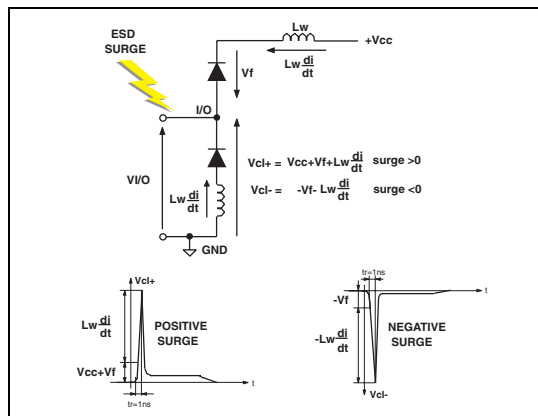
ESD SURGE

Lw

+Vcc

$Lw\frac{di}{dt}$

Vf

I/O

VI/O

$Lw\frac{di}{dt}$

GND

Vcl+ = Vcc+Vf+$Lw\frac{di}{dt}$ surge >0

Vcl- = -Vf- $Lw\frac{di}{dt}$ surge <0

Vcl+

$Lw\frac{di}{dt}$

POSITIVE SURGE

Vcc+Vf

t

tr=1ns

tr=1ns

t

-Vf

-$Lw\frac{di}{dt}$

NEGATIVE SURGE

Vcl-